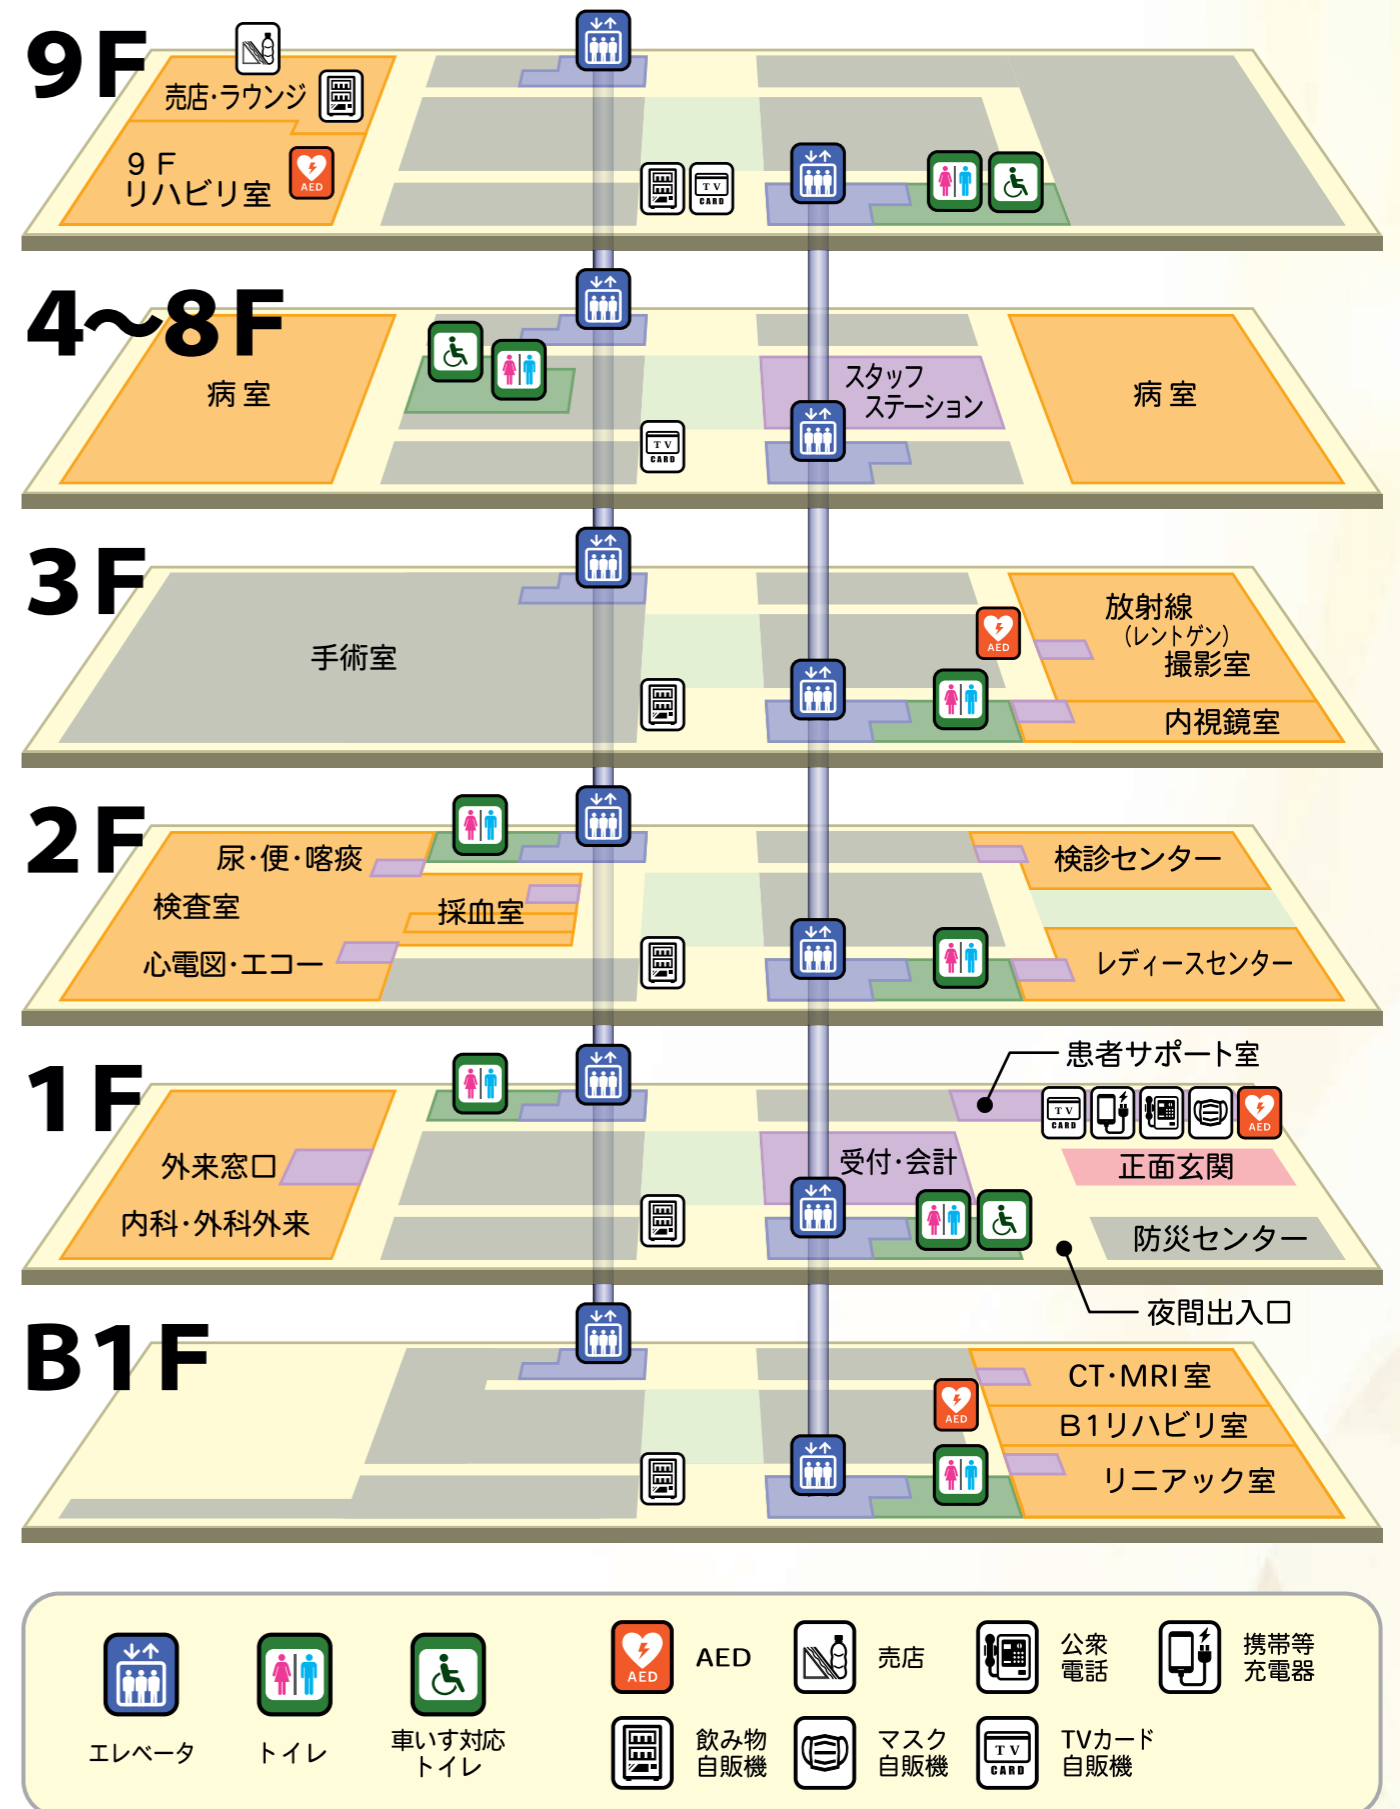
9F
売店·ラウンジ
9F
リハビリ室
AED
TV CARD

4~8F
病室
スタッフ
ステーション
TV CARD
病室

3F
手術室
AED
放射線
(レントゲン)
撮影室
内視鏡室

2F
尿·便·喀痰
検査室
採血室
心電図·エコー
検診センター
レディースセンター

1F
患者サポート室
TV CARD
AED
外来窓口
受付·会計
正面玄関
内科·外科外来
防災センター
夜間出入口

B1F
CT·MRI室
AED
B1リハビリ室
リニアック室

エレベータ
トイレ
車いす対応
トイレ
AED
AED
売店
公衆
電話
携帯等
充電器
飲み物
自販機
マスク
自販機
TV CARD
TVカード
自販機